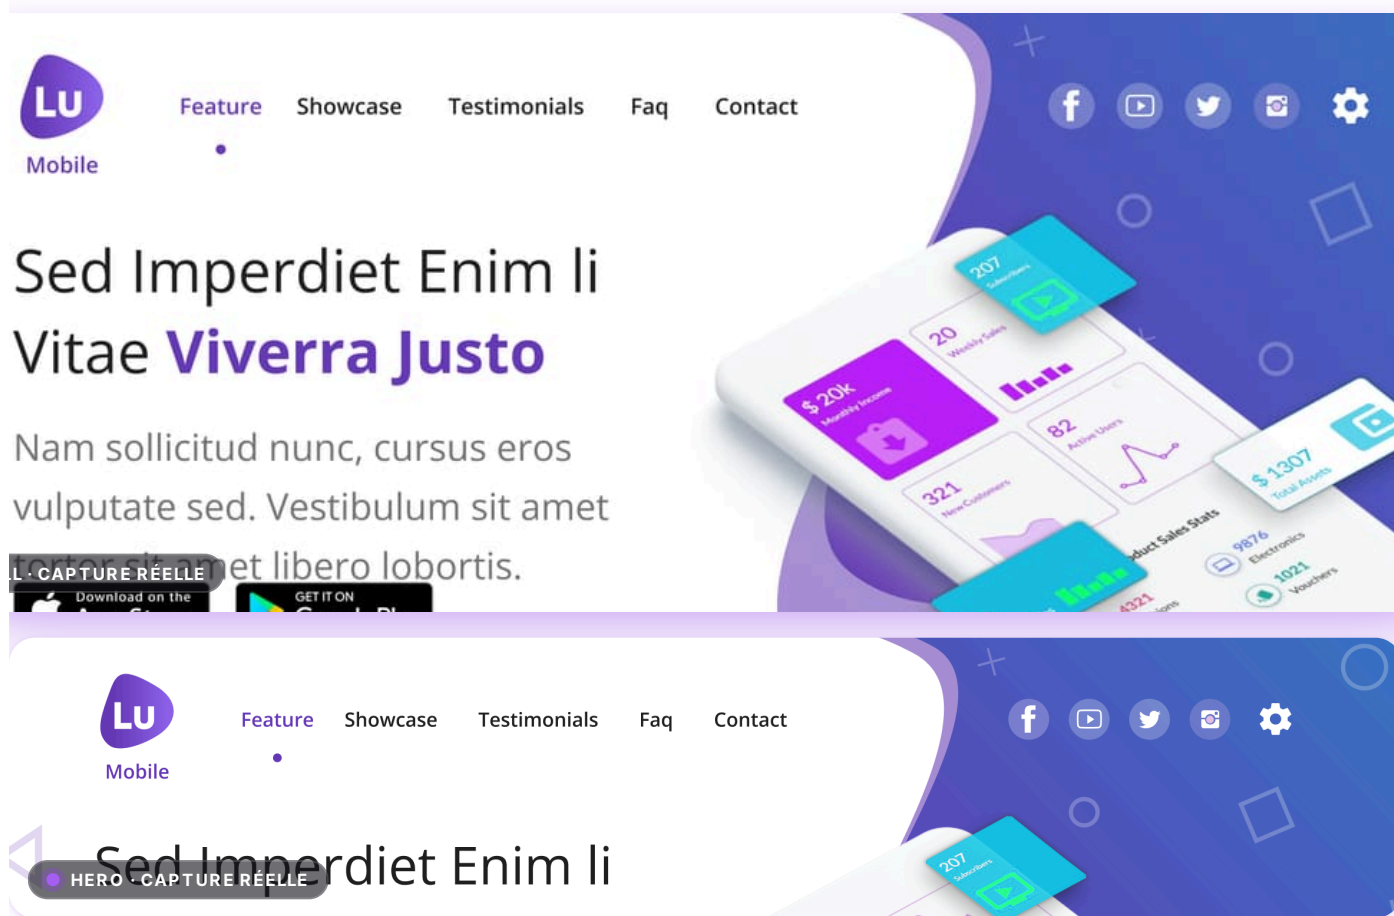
Lu
Mobile

Feature Showcase Testimonials Faq Contact

Sed Imperdiet Enim li Vitae Viverra Justo

Nam sollicitud nunc, cursus eros vulputate sed. Vestibulum sit amet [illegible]et libero lobortis.

L · CAPTURE RÉELLE

Download on the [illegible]

GET IT ON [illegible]

207 Subscribers

20 Weekly Sales

$ 20k Monthly Income

82 Active Users

321 New Customers

$ 1307 Total Assets

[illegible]duct Sales Stats

9876 Electronics

1021 Vouchers

4321 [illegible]ions

Lu
Mobile

Feature Showcase Testimonials Faq Contact

Sed Imperdiet Enim li

HERO · CAPTURE RÉELLE

207 Subscribers